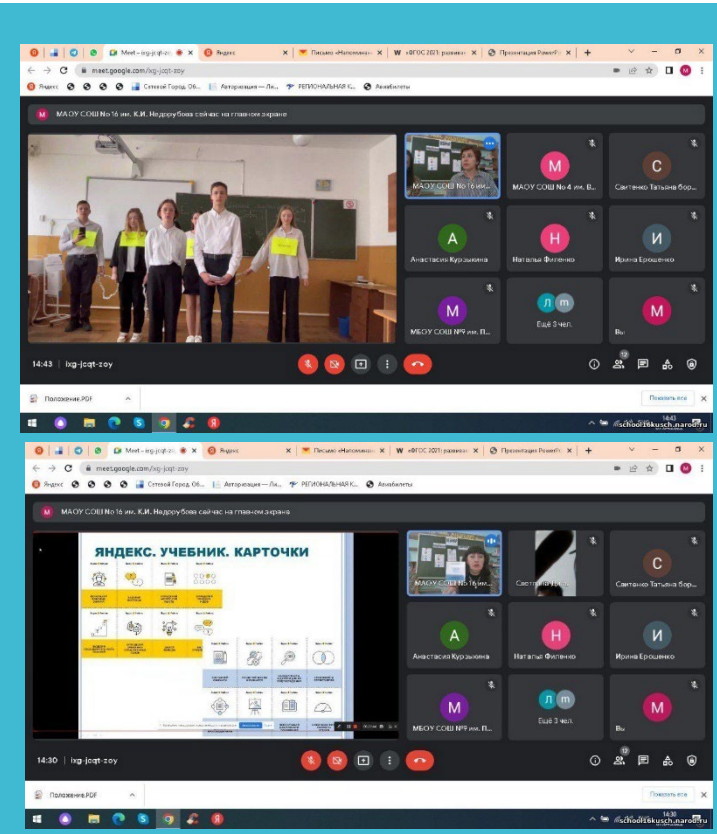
Meet – ixg-jcqt-zoy
Яндекс
Письмо «Напоминан
«ФГОС 2021: развив
Презентация PowerP
meet.google.com/ixg-jcqt-zoy
Яндекс
Сетевой Город. Об...
Авторизация — Ли...
РЕГИОНАЛЬНАЯ К...
Авиабилеты

МАОУ СОШ No 16 им. К.И. Недорубова сейчас на главном экране

МАОУ СОШ No 16 им...
МАОУ СОШ No 4 им. В...
Свитенко Татьяна бор...
Анастасия Курзыкина
Наталья Филенко
Ирина Ерошенко
МБОУ СОШ №9 им. П...
Ещё 3 чел.
Вы

14:43 | ixg-jcqt-zoy

Положение.PDF
Показать все
14:43
school16kusch.narod.ru

Meet – ixg-jcqt-zoy
Яндекс
Письмо «Напоминан
«ФГОС 2021: развив
Презентация PowerP
meet.google.com/ixg-jcqt-zoy
Яндекс
Сетевой Город. Об...
Авторизация — Ли...
РЕГИОНАЛЬНАЯ К...
Авиабилеты

МАОУ СОШ No 16 им. К.И. Недорубова сейчас на главном экране

ЯНДЕКС. УЧЕБНИК. КАРТОЧКИ

МАОУ СОШ No 16 им...
Свитенко Тать...
Свитенко Татьяна бор...
Анастасия Курзыкина
Наталья Филенко
Ирина Ерошенко
МБОУ СОШ №9 им. П...
Ещё 3 чел.
Вы

14:30 | ixg-jcqt-zoy

Положение.PDF
Показать все
14:30
school16kusch.narod.ru